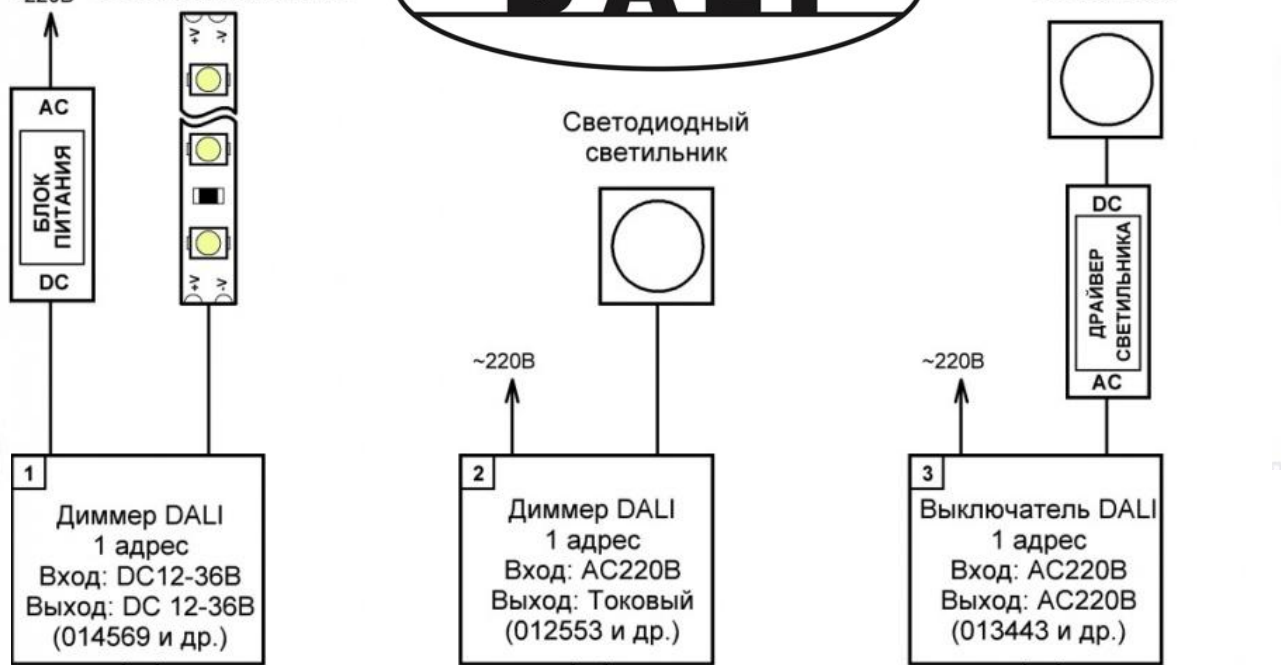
AC

БЛОК ПИТАНИЯ

DC

+V -V

+V -V

Светодиодный светильник

~220В

DC

ДРАЙВЕР СВЕТИЛЬНИКА

AC

~220В

1

Диммер DALI
1 адрес
Вход: DC12-36В
Выход: DC 12-36В
(014569 и др.)

2

Диммер DALI
1 адрес
Вход: AC220В
Выход: Токовый
(012553 и др.)

3

Выключатель DALI
1 адрес
Вход: AC220В
Выход: AC220В
(013443 и др.)